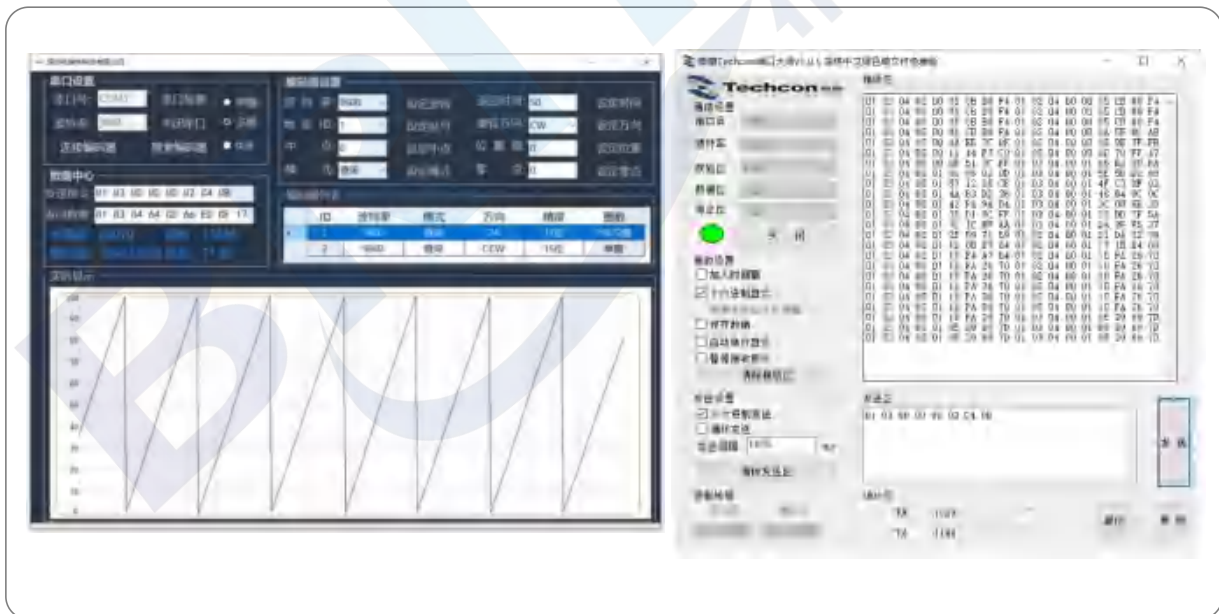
串口设置

数据中心

01 03 00 00 00 02 C4 0B

01 03 04 A4 02 A6 E0 09 17

波形显示

编码器设置

编码器列表

| ID | 波特率 | 模式 | 方向 | 精度 | 删除 |
|---|---|---|---|---|---|
| 1 | 9600 | 查询 | CW | 15位 | |
| 2 | 9600 | 查询 | CCW | 15位 | 删除 |

Techcon

串口设置

串口号

波特率

校验位

数据位

停止位

关 闭

接收设置

加入时间戳

十六进制显示

保存数据

自动换行显示

暂停接收显示

清除接收区

发送设置

十六进制发送

循环发送

发送周期 1000 ms

清除发送区

接收区

发送区

01 03 00 00 00 02 C4 0B

发 送

统计区

TX

RX

复位

帮 助